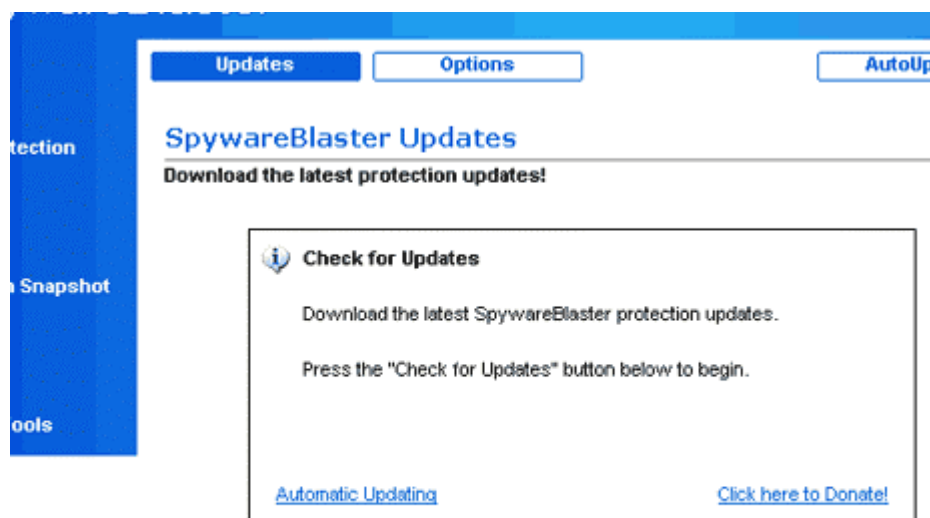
tection

n Snapshot

ools

Updates Options AutoUp

SpywareBlaster Updates

Download the latest protection updates!

Check for Updates

Download the latest SpywareBlaster protection updates.

Press the "Check for Updates" button below to begin.

Automatic Updating

Click here to Donate!